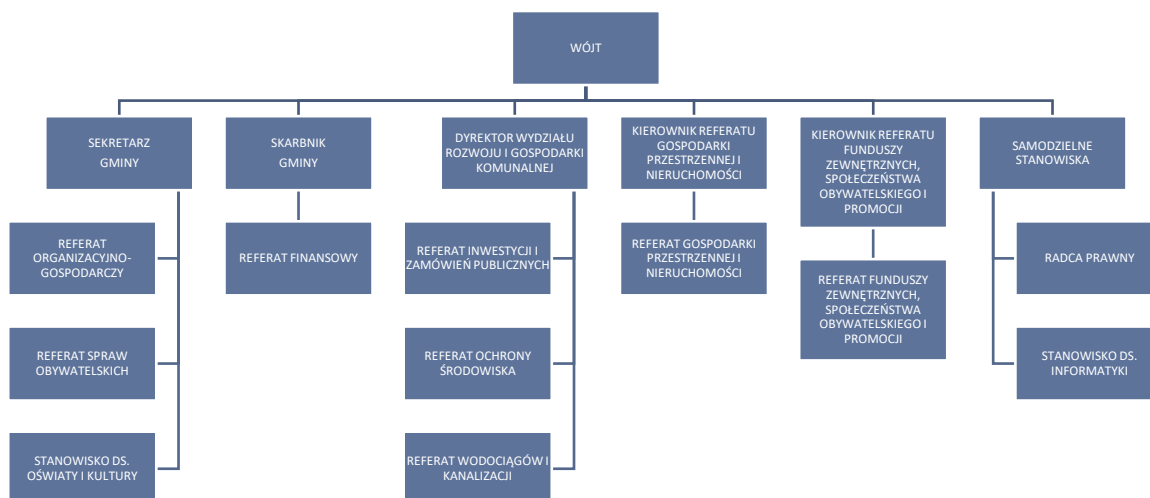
WÓJT

SEKRETARZ GMINY

REFERAT ORGANIZACYJNO-GOSPODARCZY

REFERAT SPRAW OBYWATELSKICH

STANOWISKO DS. OŚWIATY I KULTURY

SKARBNIK GMINY

REFERAT FINANSOWY

DYREKTOR WYDZIAŁU ROZWOJU I GOSPODARKI KOMUNALNEJ

REFERAT INWESTYCJI I ZAMÓWIEŃ PUBLICZNYCH

REFERAT OCHRONY ŚRODOWISKA

REFERAT WODOCIĄGÓW I KANALIZACJI

KIEROWNIK REFERATU GOSPODARKI PRZESTRZENNEJ I NIERUCHOMOŚCI

REFERAT GOSPODARKI PRZESTRZENNEJ I NIERUCHOMOŚCI

KIEROWNIK REFERATU FUNDUSZY ZEWNĘTRZNYCH, SPOŁECZEŃSTWA OBYWATELSKIEGO I PROMOCJI

REFERAT FUNDUSZY ZEWNĘTRZNYCH, SPOŁECZEŃSTWA OBYWATELSKIEGO I PROMOCJI

SAMODZIELNE STANOWISKA

RADCA PRAWNY

STANOWISKO DS. INFORMATYKI